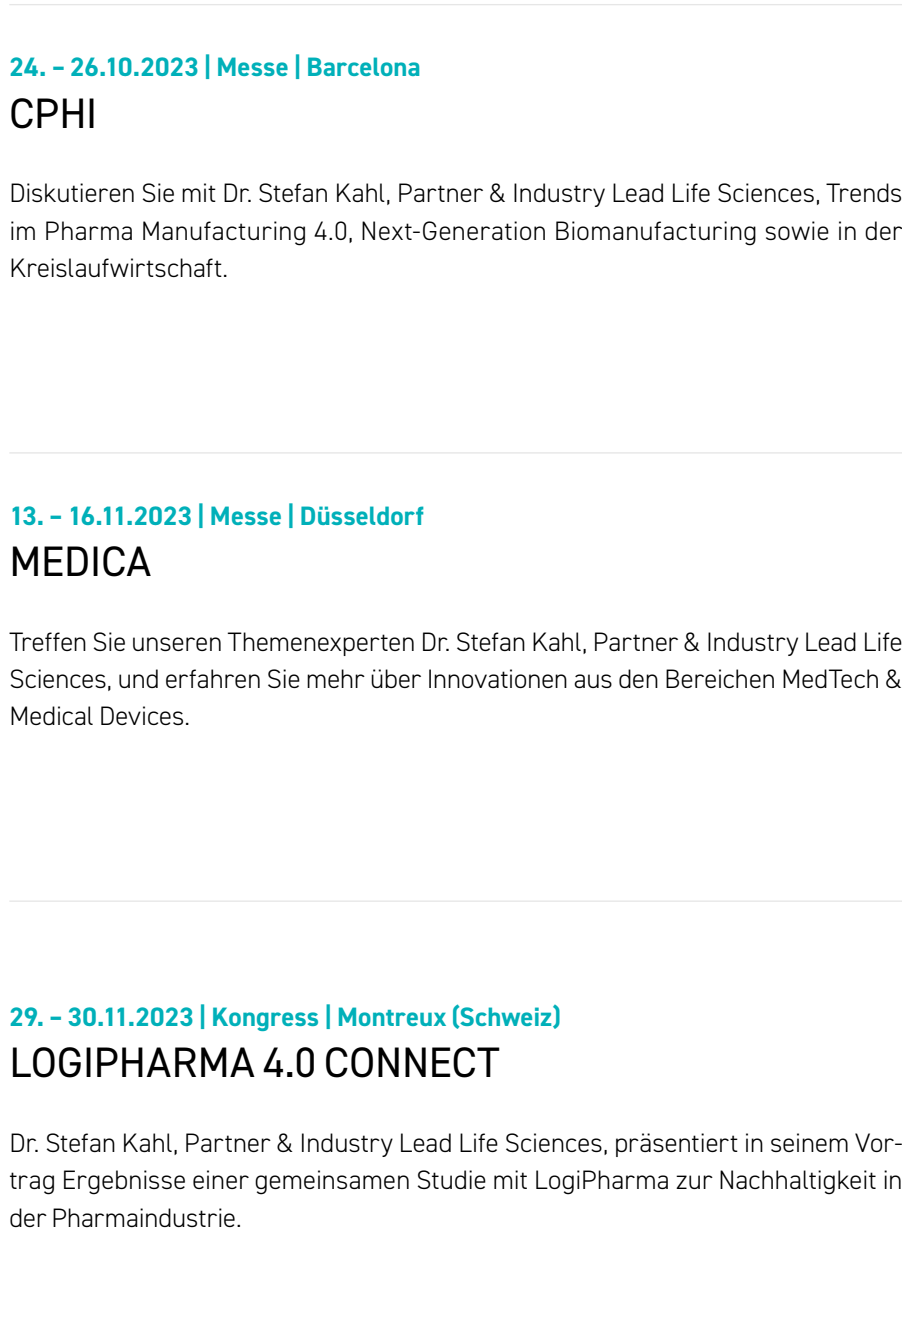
24. – 26.10.2023 | Messe | Barcelona
CPHI

Diskutieren Sie mit Dr. Stefan Kahl, Partner & Industry Lead Life Sciences, Trends im Pharma Manufacturing 4.0, Next-Generation Biomanufacturing sowie in der Kreislaufwirtschaft.

13. – 16.11.2023 | Messe | Düsseldorf
MEDICA

Treffen Sie unseren Themenexperten Dr. Stefan Kahl, Partner & Industry Lead Life Sciences, und erfahren Sie mehr über Innovationen aus den Bereichen MedTech & Medical Devices.

29. – 30.11.2023 | Kongress | Montreux (Schweiz)
LOGIPHARMA 4.0 CONNECT

Dr. Stefan Kahl, Partner & Industry Lead Life Sciences, präsentiert in seinem Vortrag Ergebnisse einer gemeinsamen Studie mit LogiPharma zur Nachhaltigkeit in der Pharmaindustrie.